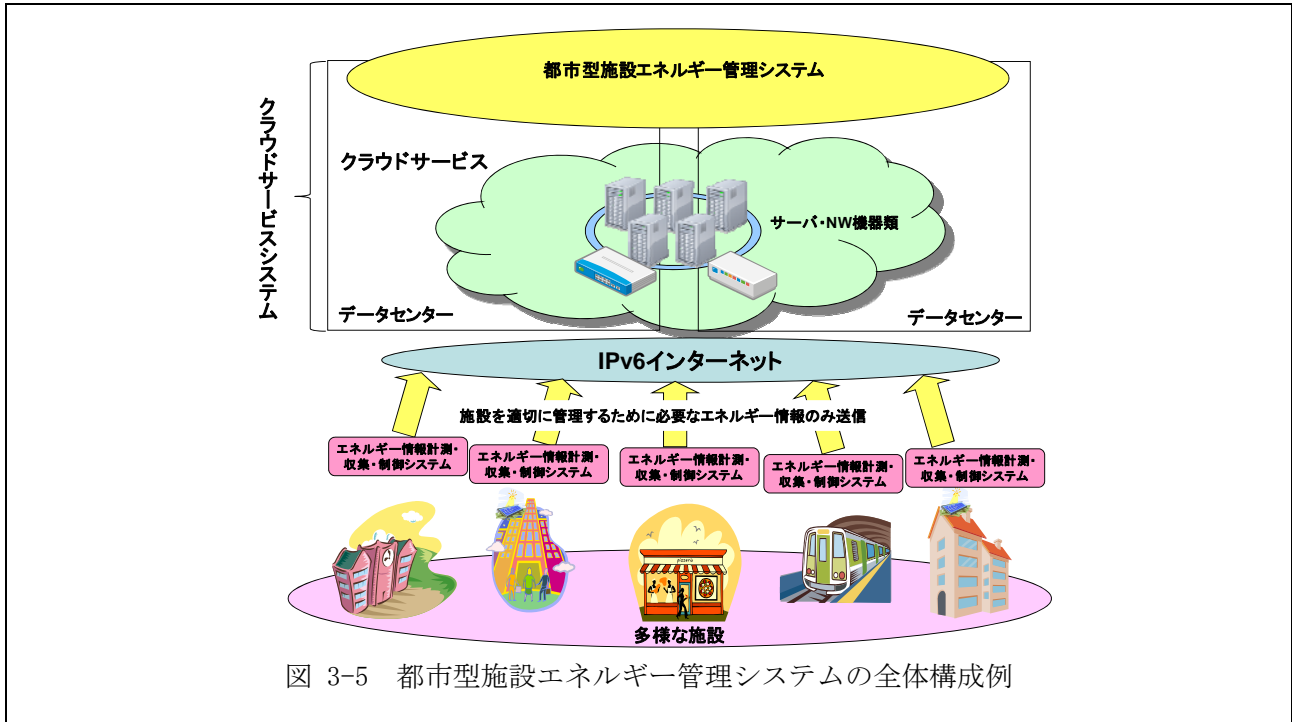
都市型施設エネルギー管理システム

クラウドサービスシステム

クラウドサービス

サーバ・NW機器類

データセンター

データセンター

IPv6インターネット

施設を適切に管理するために必要なエネルギー情報のみ送信

エネルギー情報計測・収集・制御システム

エネルギー情報計測・収集・制御システム

エネルギー情報計測・収集・制御システム

エネルギー情報計測・収集・制御システム

エネルギー情報計測・収集・制御システム

pizza

多様な施設

図 3-5　都市型施設エネルギー管理システムの全体構成例